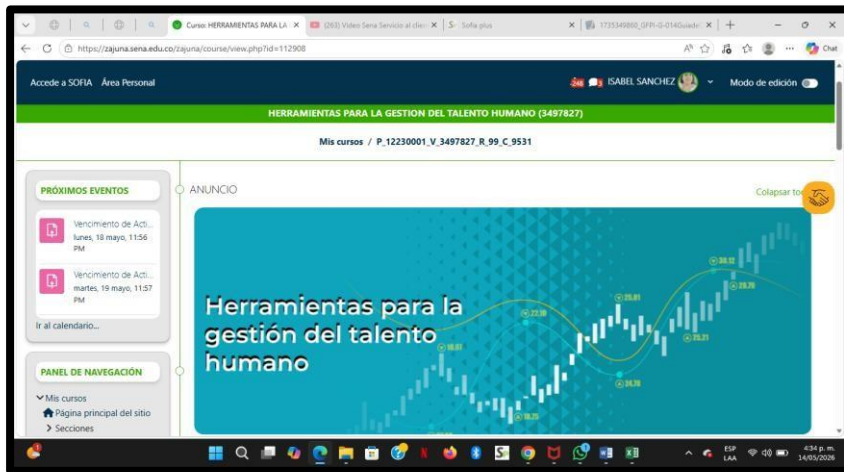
Curso: HERRAMIENTAS PARA LA × (263) Video Sena Servicio al clie × S· Sofia plus × 1735349800_GFPI-F-014Guiade × +

https://zajuna.sena.edu.co/zajuna/course/view.php?id=112908

Chat

Accede a SOFIA Área Personal

ISABEL SANCHEZ

Modo de edición

HERRAMIENTAS PARA LA GESTION DEL TALENTO HUMANO (3497827)

Mis cursos / P_12230001_V_3497827_R_99_C_9531

PRÓXIMOS EVENTOS

Vencimiento de Acti... lunes, 18 mayo, 11:56 PM

Vencimiento de Acti... martes, 19 mayo, 11:57 PM

Ir al calendario...

PANEL DE NAVEGACIÓN

Mis cursos

Página principal del sitio

Secciones

ANUNCIO

Colapsar to

Herramientas para la gestión del talento humano

ESP LAA

4:34 p. m. 14/05/2026